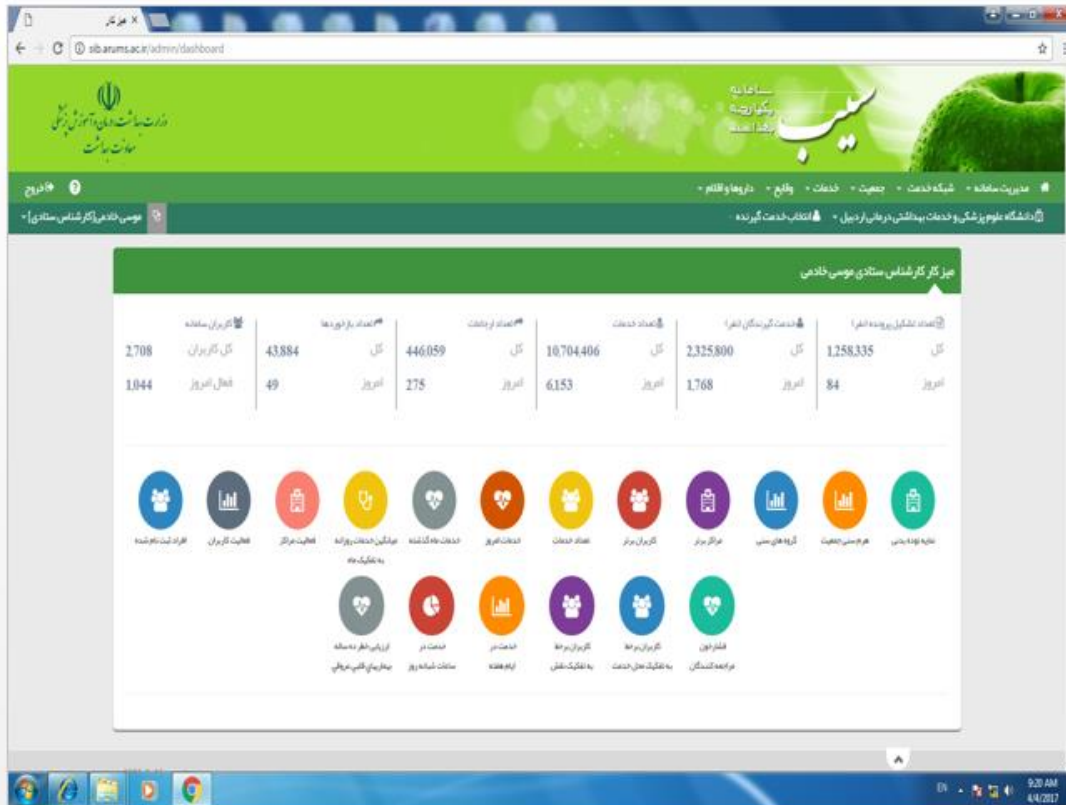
میز کار ×

sib.arums.ac.ir/admin/dashboard

وزارت بهداشت، درمان و آموزش پزشکی
معاونت بهداشت

سامانه یکپارچه بهداشت
سیب

مدیریت سامانه ▾ شبکه خدمت ▾ جمعیت ▾ خدمات ▾ وقایع ▾ داروها و اقلام ▾

خروج

دانشگاه علوم پزشکی و خدمات بهداشتی درمانی اردبیل ▾ انتخاب خدمت گیرنده

موسی خادمی[کارشناس ستادی] ▾

میز کار کارشناس ستادی موسی خادمی

| تعداد تشکیل پرونده (نفر) | | خدمت گیرندگان (نفر) | | تعداد خدمات | | تعداد ارجاعات | | تعداد بازخوردها | | کاربران سامانه | |
|---|---|---|---|---|---|---|---|---|---|---|---|
| کل | 1,258,335 | کل | 2,325,800 | کل | 10,704,406 | کل | 446,059 | کل | 43,884 | کل کاربران | 2,708 |
| امروز | 84 | امروز | 1,768 | امروز | 6,153 | امروز | 275 | امروز | 49 | فعال امروز | 1,044 |

نمایه توده بدنی
هرم سنی جمعیت
گروه های سنی
مراکز برتر
کاربران برتر
تعداد خدمات
خدمات امروز
خدمات ماه گذشته
میانگین خدمات روزانه به تفکیک ماه
فعالیت مراکز
فعالیت کاربران
افراد ثبت نام شده

فشار خون مراجعه کنندگان
کاربران بر خط به تفکیک محل خدمت
کاربران بر خط به تفکیک نقش
خدمت در ایام هفته
خدمت در ساعات شبانه روز
ارزیابی خطر ده ساله بیماریهای قلبی عروقی

EN
9:20 AM
4/4/2017